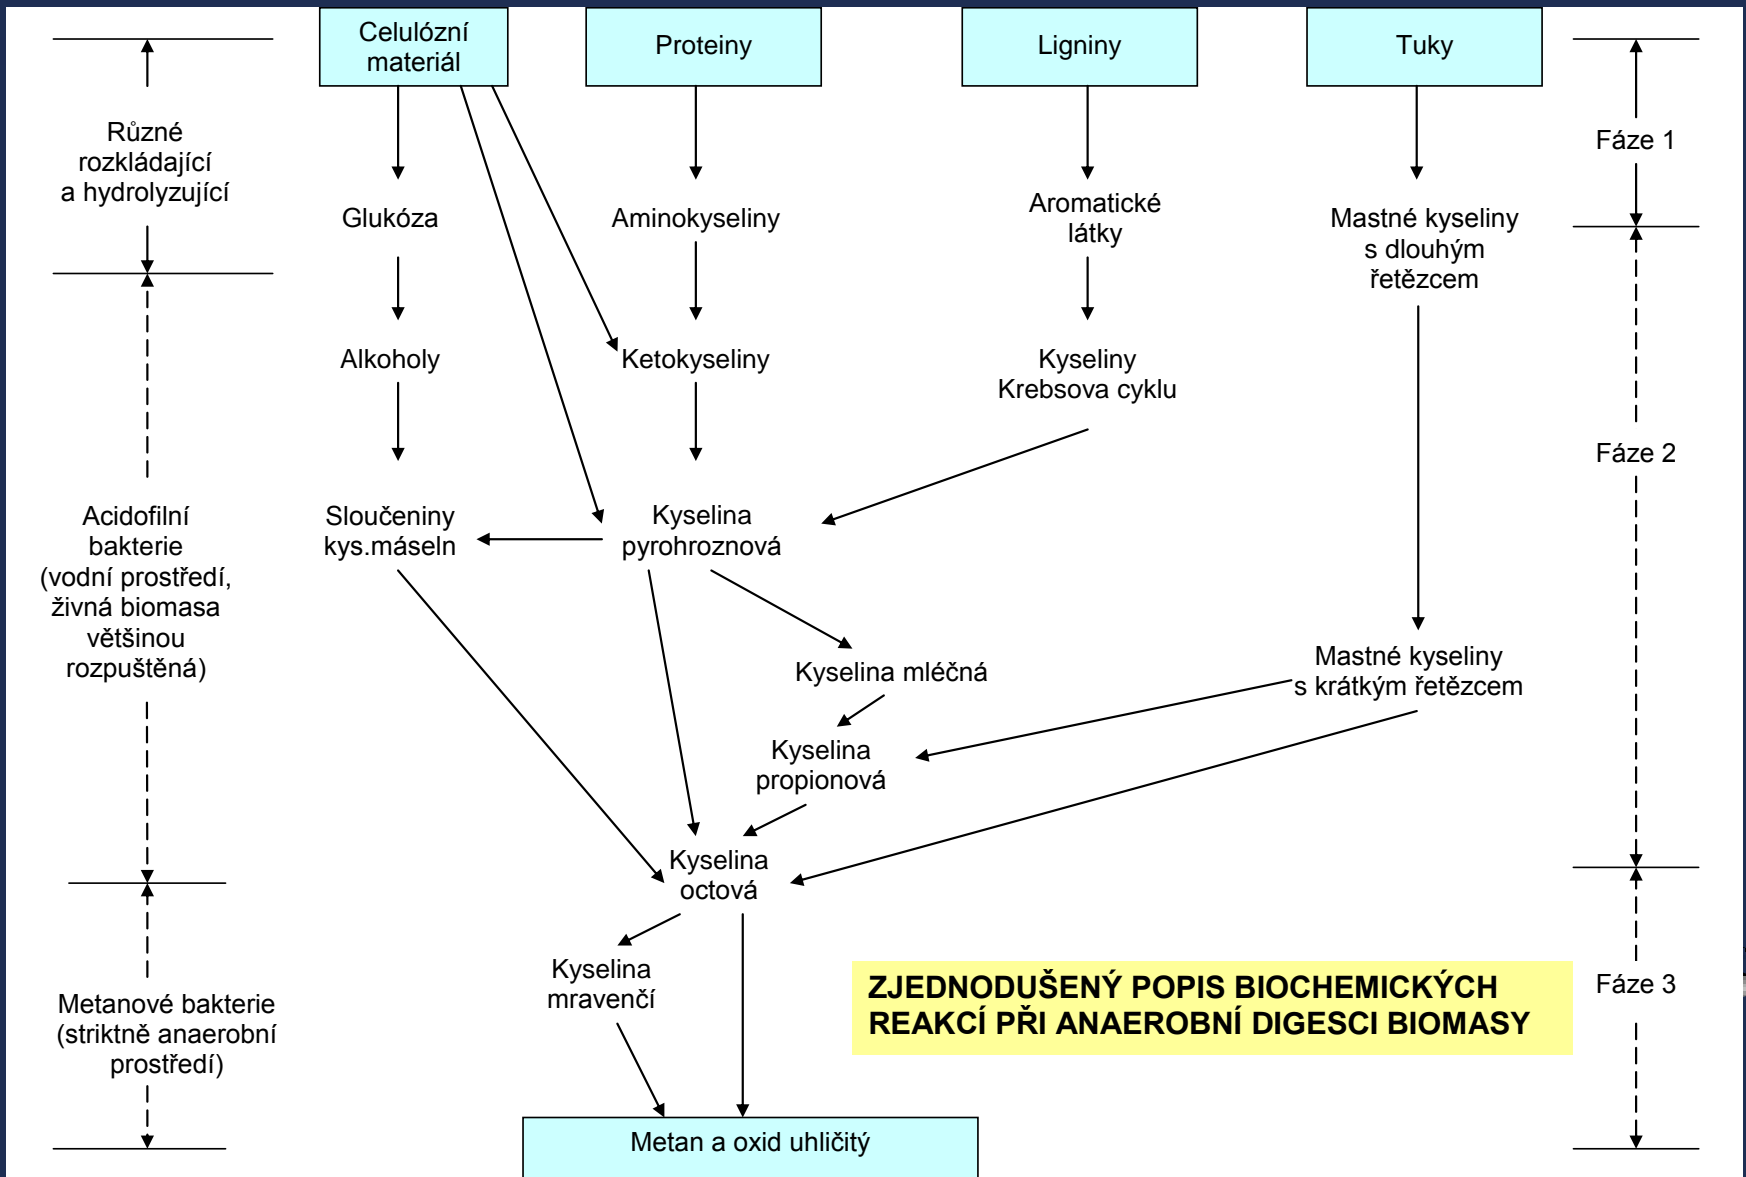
Celulózní materiál

Proteiny

Ligniny

Tuky

Různé rozkládající a hydrolyzující

Fáze 1

Glukóza

Aminokyseliny

Aromatické látky

Mastné kyseliny s dlouhým řetězcem

Alkoholy

Ketokyseliny

Kyseliny Krebsova cyklu

Fáze 2

Acidofilní bakterie (vodní prostředí, živná biomasa většinou rozpuštěná)

Sloučeniny kys.máseln

Kyselina pyrohroznová

Kyselina mléčná

Mastné kyseliny s krátkým řetězcem

Kyselina propionová

Kyselina octová

Kyselina mravenčí

Metanové bakterie (striktně anaerobní prostředí)

ZJEDNODUŠENÝ POPIS BIOCHEMICKÝCH REAKCÍ PŘI ANAEROBNÍ DIGESCI BIOMASY

Fáze 3

Metan a oxid uhličitý